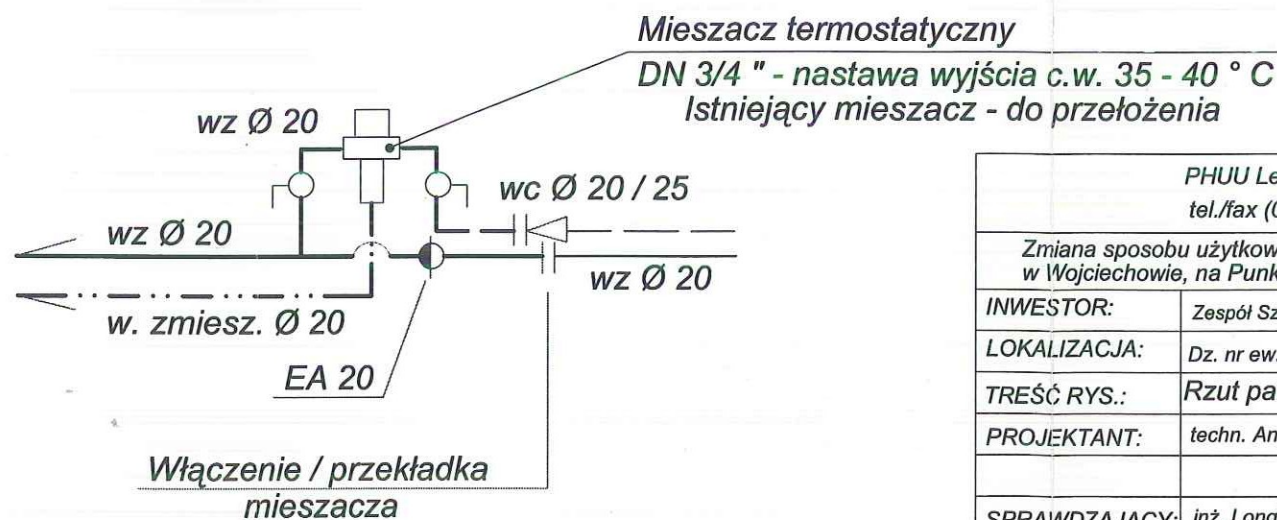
Mieszacz termostatyczny
DN 3/4 " - nastawa wyjścia c.w. 35 - 40 ° C
Istniejący mieszacz - do przełożenia

wz Ø 20

wc Ø 20 / 25

wz Ø 20

wz Ø 20

w. zmiesz. Ø 20

EA 20

Włączenie / przekładka mieszacza

| PHUU Le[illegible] tel./fax (0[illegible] | |
|---|---|
| Zmiana sposobu użytkow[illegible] w Wojciechowie, na Punk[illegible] | |
| INWESTOR: | Zespół Sz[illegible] |
| LOKALIZACJA: | Dz. nr ew.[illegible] |
| TREŚĆ RYS.: | Rzut pa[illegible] |
| PROJEKTANT: | techn. An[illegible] |
| | |
| SPRAWDZAJĄCY: | inż. Long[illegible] |